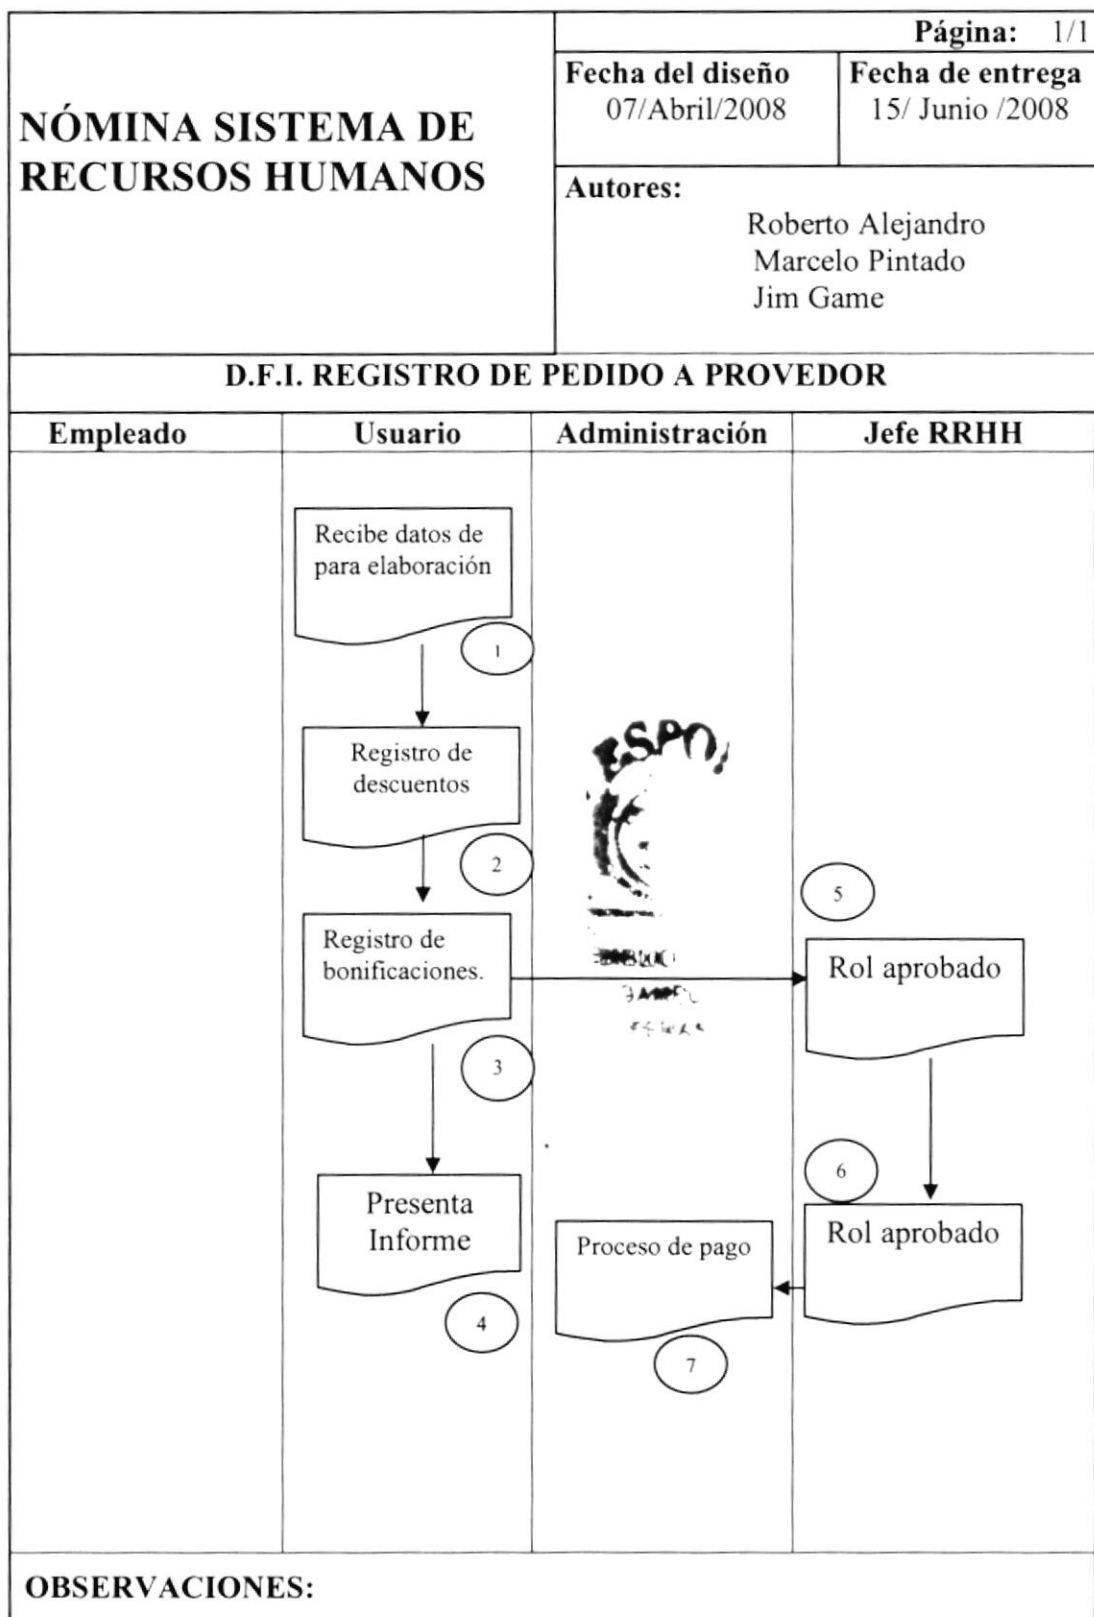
NÓMINA SISTEMA DE RECURSOS HUMANOS

Página: 1/1

Fecha del diseño
07/Abril/2008

Fecha de entrega
15/ Junio /2008

Autores:
Roberto Alejandro
Marcelo Pintado
Jim Game

D.F.I. REGISTRO DE PEDIDO A PROVEDOR

| Empleado | Usuario | Administración | Jefe RRHH |
|---|---|---|---|

Recibe datos de para elaboración

1

Registro de descuentos

2

ESPO

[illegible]

5

Registro de bonificaciones.

Rol aprobado

3

6

Presenta Informe

Proceso de pago

Rol aprobado

4

7

OBSERVACIONES: